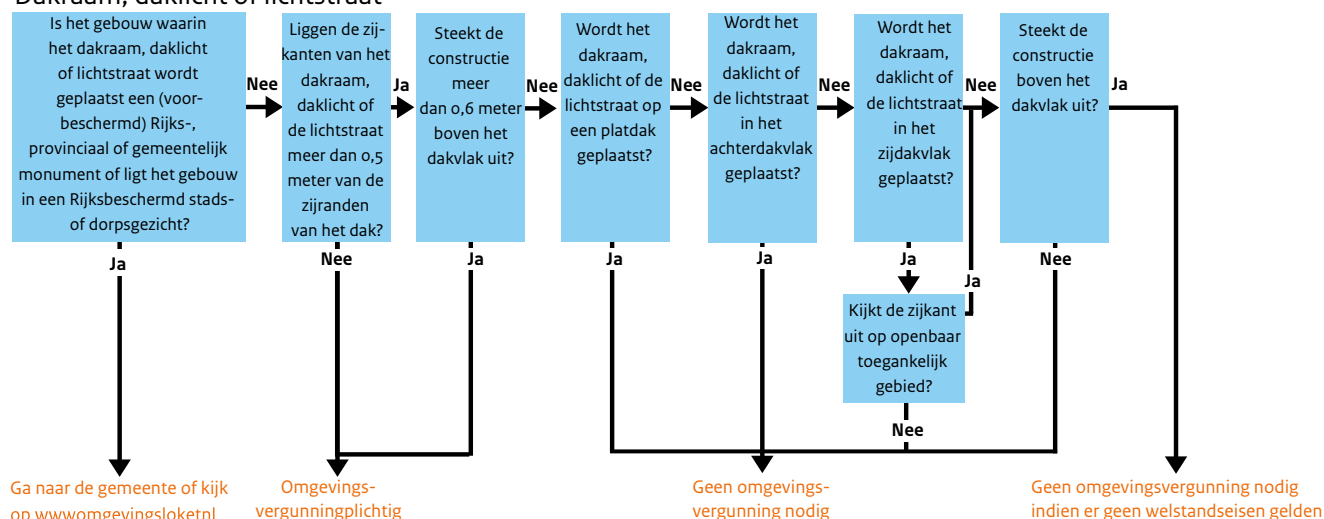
Dakraam, daklicht of lichtstraat

Is het gebouw waarin het dakraam, daklicht of lichtstraat wordt geplaatst een (voorbeschermd) Rijks-, provinciaal of gemeentelijk monument of ligt het gebouw in een Rijksbeschermd stads- of dorpsgezicht?

Nee

Liggen de zijkanten van het dakraam, daklicht of de lichtstraat meer dan 0,5 meter van de zijranden van het dak?

Ja

Steekt de constructie meer dan 0,6 meter boven het dakvlak uit?

Nee

Wordt het dakraam, daklicht of de lichtstraat op een platdak geplaatst?

Nee

Wordt het dakraam, daklicht of de lichtstraat in het achterdakvlak geplaatst?

Nee

Wordt het dakraam, daklicht of de lichtstraat in het zijdakvlak geplaatst?

Nee

Steekt de constructie boven het dakvlak uit?

Ja

Ja

Nee

Ja

Ja

Ja

Ja

Kijkt de zijkant uit op openbaar toegankelijk gebied?

Ja

Nee

Nee

Ga naar de gemeente of kijk op wwwomgevingsloketnl

Omgevingsvergunningplichtig

Geen omgevingsvergunning nodig

Geen omgevingsvergunning nodig indien er geen welstandseisen gelden